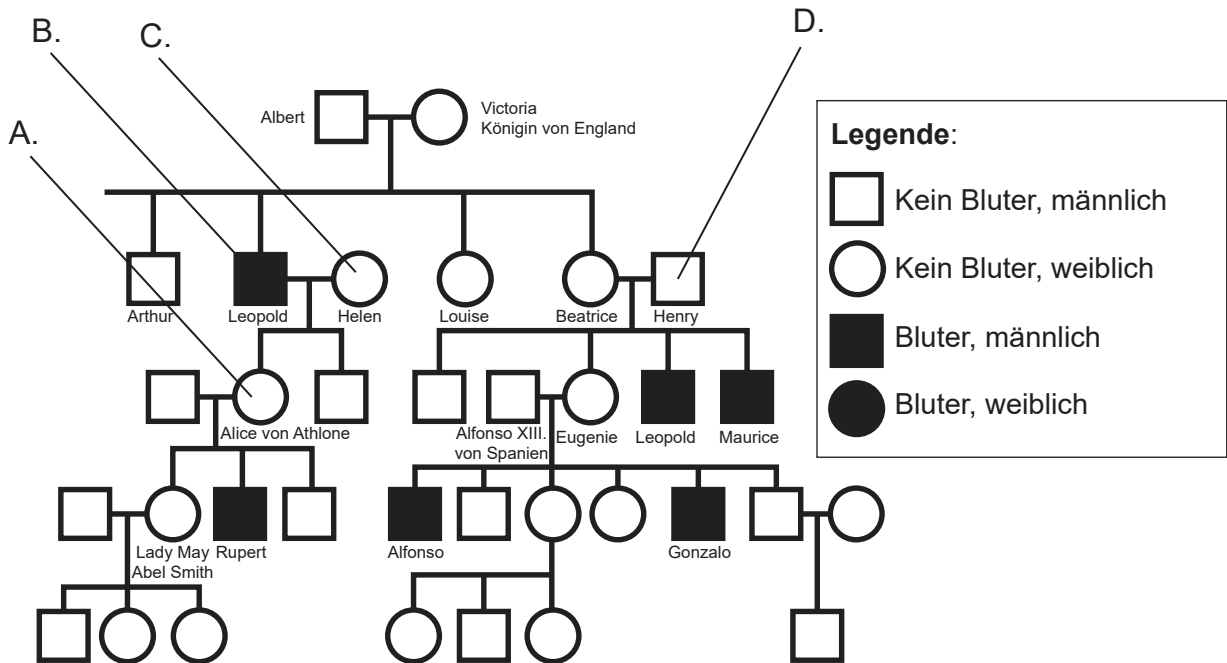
B.
C.
D.
A.

Albert
Victoria
Königin von England

Arthur
Leopold
Helen
Louise
Beatrice
Henry

Alice von Athlone
Alfonso XIII. von Spanien
Eugenie
Leopold
Maurice

Lady May Abel Smith
Rupert
Alfonso
Gonzalo

**Legende**:
Kein Bluter, männlich
Kein Bluter, weiblich
Bluter, männlich
Bluter, weiblich